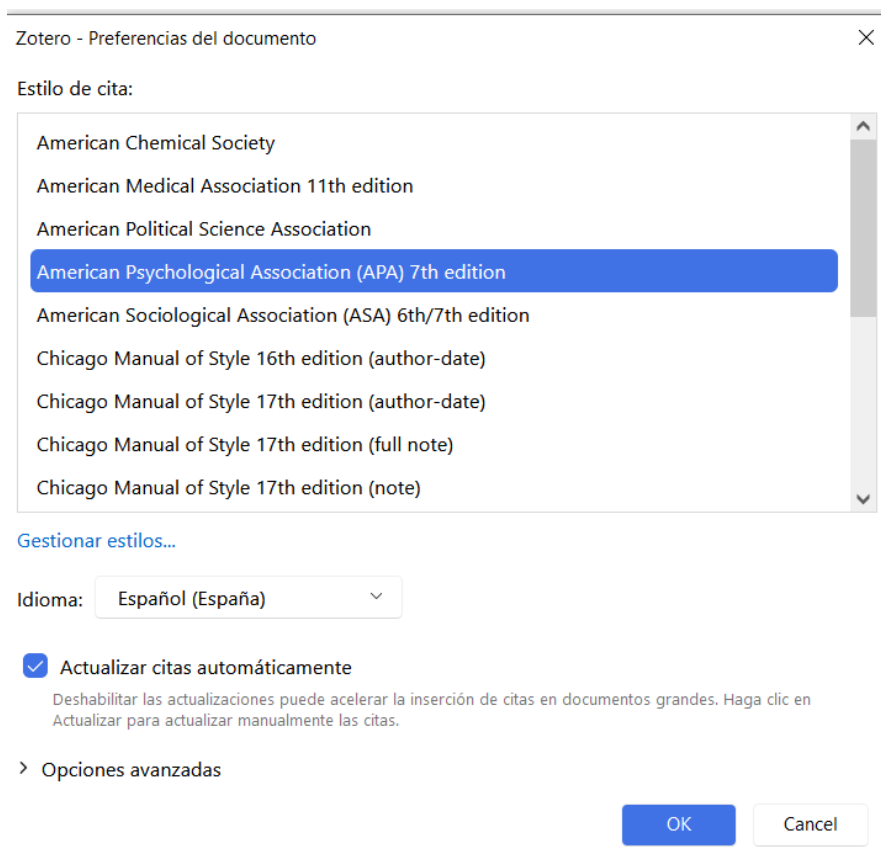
Zotero - Preferencias del documento

Estilo de cita:

American Chemical Society
American Medical Association 11th edition
American Political Science Association
American Psychological Association (APA) 7th edition
American Sociological Association (ASA) 6th/7th edition
Chicago Manual of Style 16th edition (author-date)
Chicago Manual of Style 17th edition (author-date)
Chicago Manual of Style 17th edition (full note)
Chicago Manual of Style 17th edition (note)

Gestionar estilos...

Idioma: Español (España)

Actualizar citas automáticamente

Deshabilitar las actualizaciones puede acelerar la inserción de citas en documentos grandes. Haga clic en Actualizar para actualizar manualmente las citas.

Opciones avanzadas

OK
Cancel